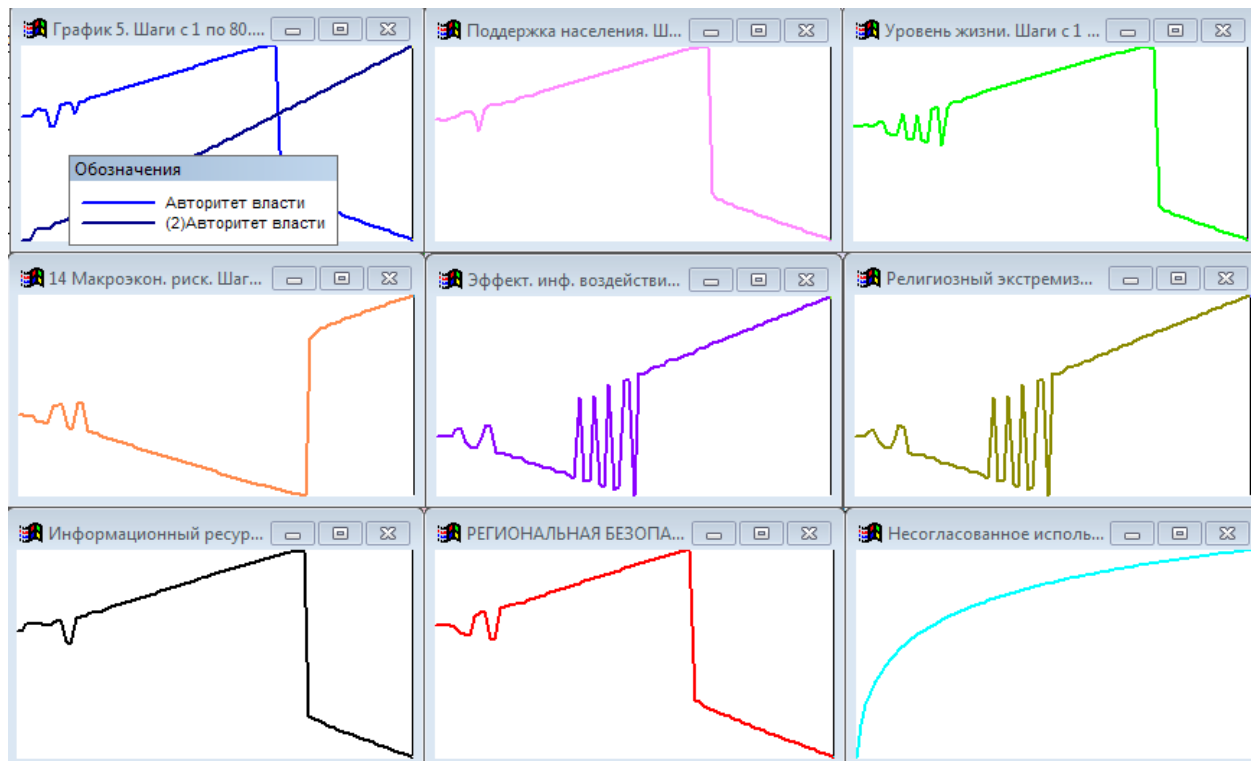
График 5. Шаги с 1 по 80....

Обозначения
Авторитет власти
(2)Авторитет власти

Поддержка населения. Ш...

Уровень жизни. Шаги с 1 ...

14 Макроэкон. риск. Шаг...

Эффект. инф. воздействи...

Религиозный экстремиз...

Информационный ресур...

РЕГИОНАЛЬНАЯ БЕЗОПА...

Несогласованное исполь...